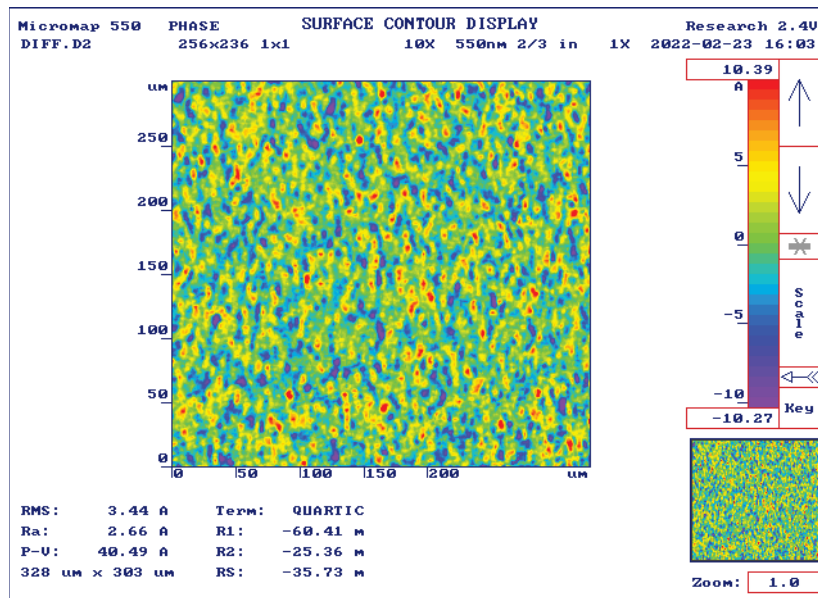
Micromap 550 PHASE SURFACE CONTOUR DISPLAY Research 2.4V
DIFF.D2 256x236 1x1 10X 550nm 2/3 in 1X 2022-02-23 16:03

um
250
200
150
100
50
0
0 50 100 150 200 um

10.39
A
5
0
-5
-10
-10.27

Scale
Key

RMS: 3.44 A Term: QUARTIC
Ra: 2.66 A R1: -60.41 m
P-V: 40.49 A R2: -25.36 m
328 um x 303 um RS: -35.73 m

Zoom: 1.0